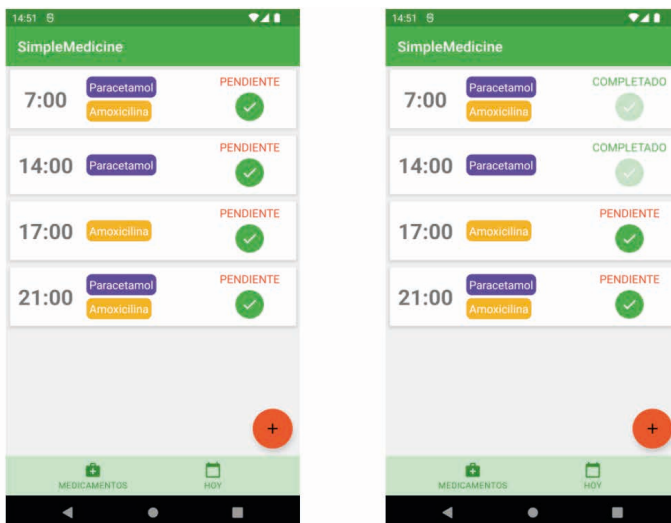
14:51

SimpleMedicine

7:00 Paracetamol Amoxicilina PENDIENTE

14:00 Paracetamol PENDIENTE

17:00 Amoxicilina PENDIENTE

21:00 Paracetamol Amoxicilina PENDIENTE

+

MEDICAMENTOS HOY

14:51

SimpleMedicine

7:00 Paracetamol Amoxicilina COMPLETADO

14:00 Paracetamol COMPLETADO

17:00 Amoxicilina PENDIENTE

21:00 Paracetamol Amoxicilina PENDIENTE

+

MEDICAMENTOS HOY